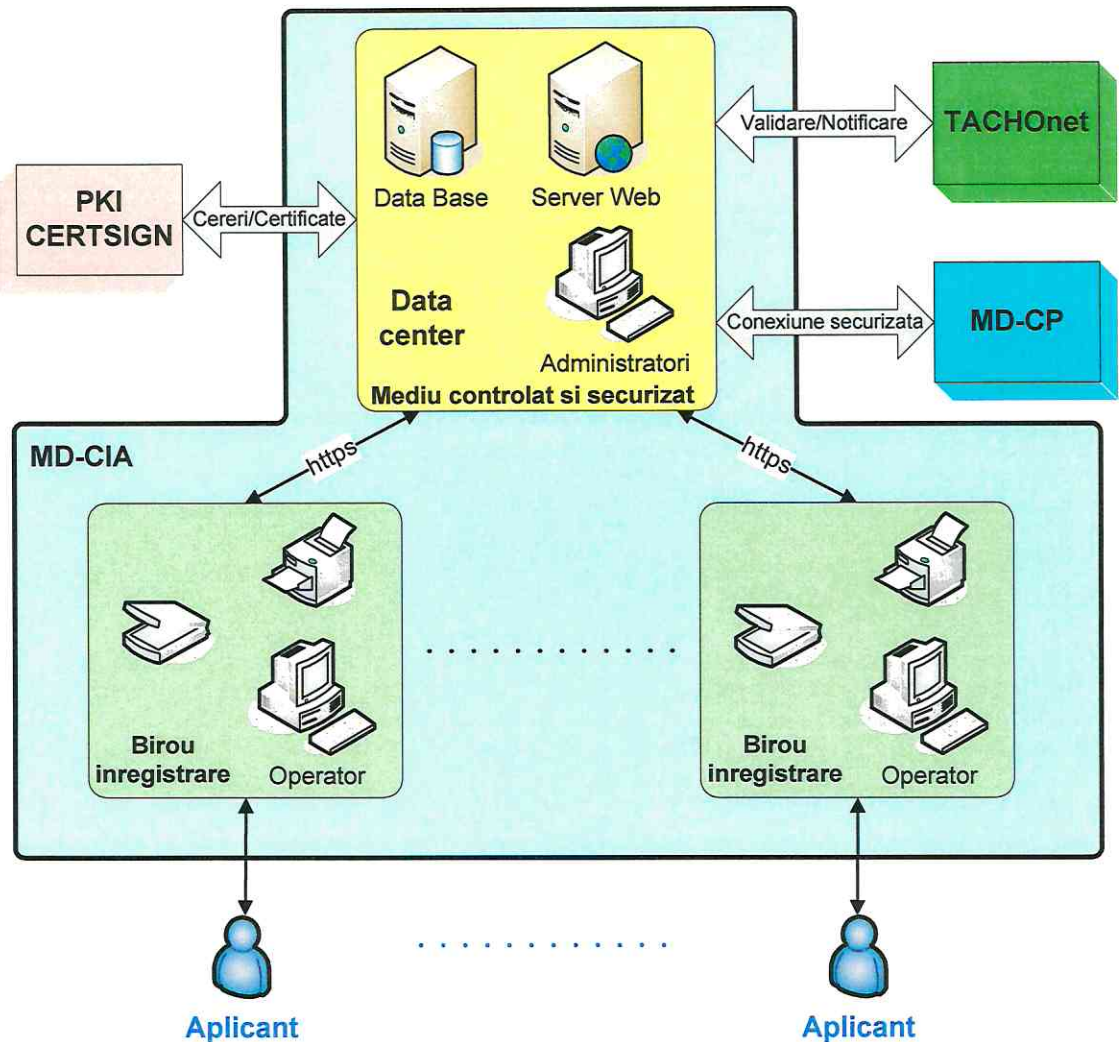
Data Base

Server Web

Validare/Notificare

TACHOnet

PKI CERTSIGN

Cereri/Certificate

Data center

Administratori

Conexiune securizata

MD-CP

Mediu controlat si securizat

MD-CIA

https

https

Birou inregistrare

Operator

. . . . . . . . . . .

Birou inregistrare

Operator

. . . . . . . . . . . .

Aplicant

Aplicant